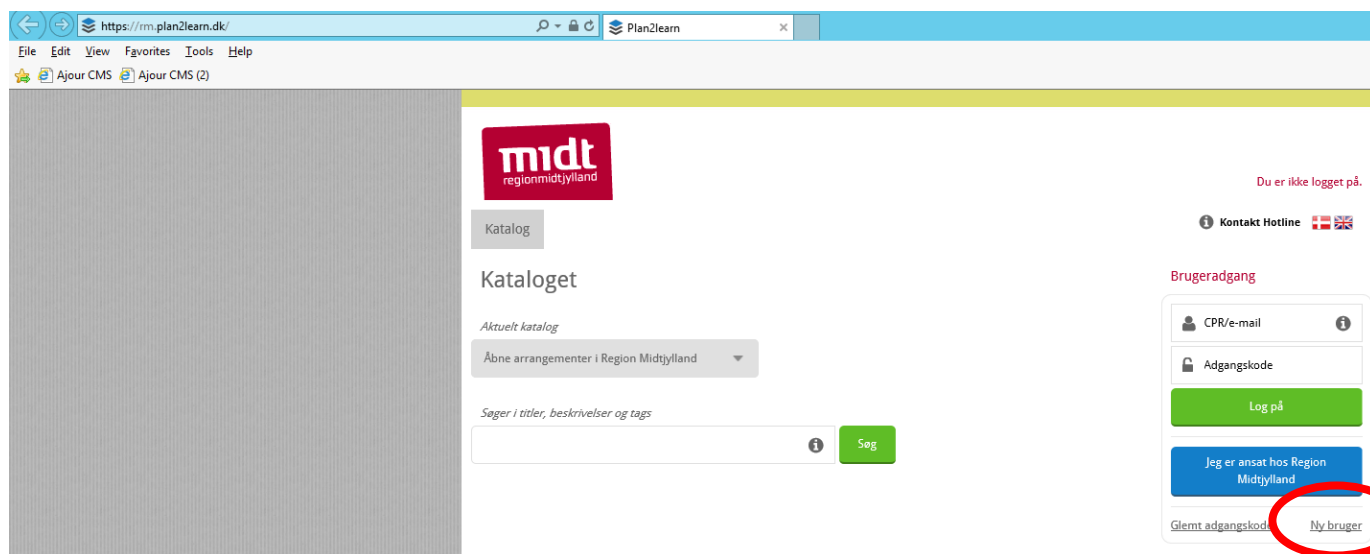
https://rm.plan2learn.dk/
Plan2learn
File Edit View Favorites Tools Help
Ajour CMS Ajour CMS (2)

midt
regionmidtjylland

Du er ikke logget på.

Katalog

Kontakt Hotline

Kataloget

Aktuelt katalog
Åbne arrangementer i Region Midtjylland

Søger i titler, beskrivelser og tags
Søg

Brugeradgang
CPR/e-mail
Adgangskode
Log på
Jeg er ansat hos Region Midtjylland
Glemt adgangskode
Ny bruger